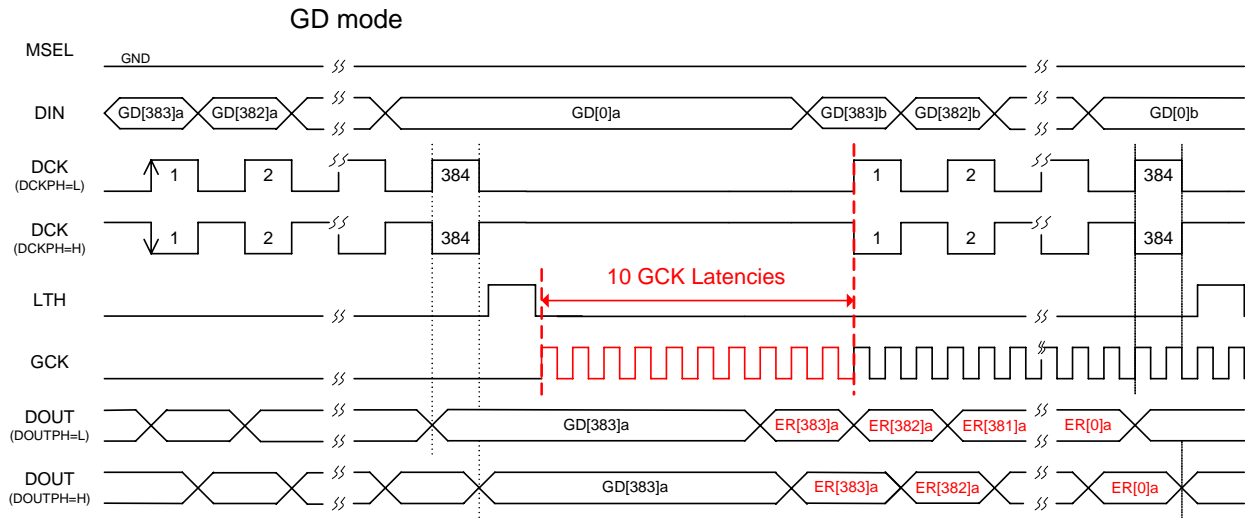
GD mode

MSEL
GND

DIN
GD[383]a GD[382]a GD[0]a GD[383]b GD[382]b GD[0]b

DCK
(DCKPH=L)
1 2 384 1 2 384

DCK
(DCKPH=H)
1 2 384 1 2 384

10 GCK Latencies

LTH

GCK

DOUT
(DOUTPH=L)
GD[383]a ER[383]a ER[382]a ER[381]a ER[0]a

DOUT
(DOUTPH=H)
GD[383]a ER[383]a ER[382]a ER[0]a